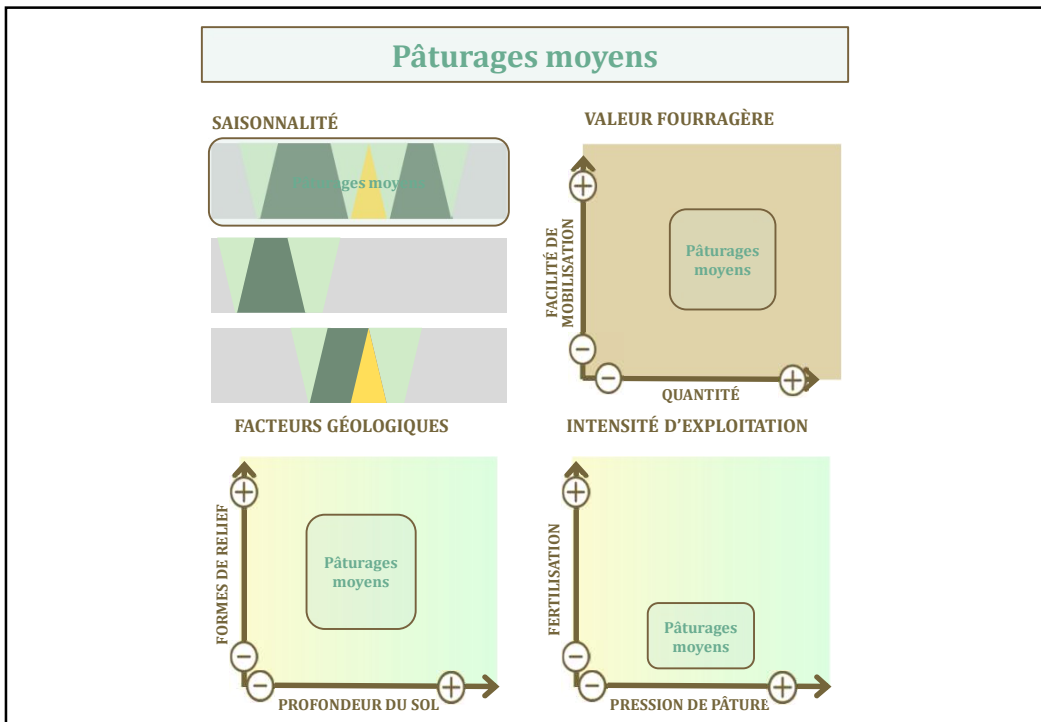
Pâturages moyens

SAISONNALITÉ

Pâturages moyens

VALEUR FOURRAGÈRE

FACILITÉ DE MOBILISATION

+

−

Pâturages moyens

−

QUANTITÉ

+

FACTEURS GÉOLOGIQUES

FORMES DE RELIEF

+

−

Pâturages moyens

−

PROFONDEUR DU SOL

+

INTENSITÉ D'EXPLOITATION

FERTILISATION

+

−

Pâturages moyens

−

PRESSION DE PÂTURE

+